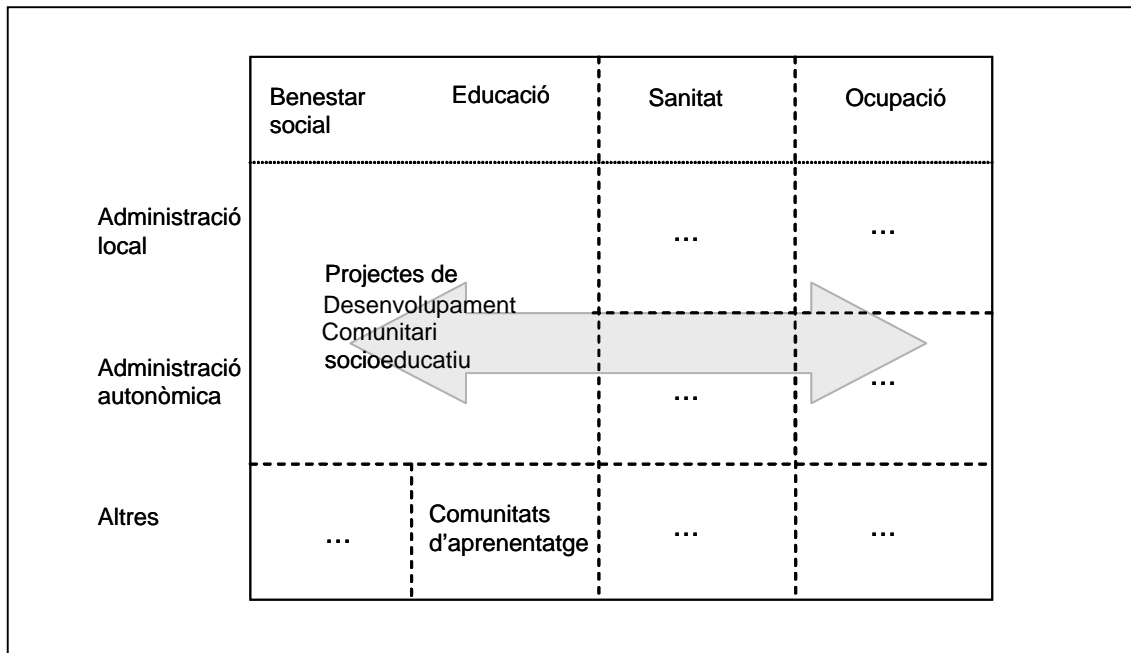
| | Benestar social | Educació | Sanitat | Ocupació |
|---|---|---|---|---|
| Administració local | | | … | … |
| Administració autonòmica | | | … | … |
| Altres | … | Comunitats d'aprenentatge | … | … |

Projectes de Desenvolupament Comunitari socioeducatiu